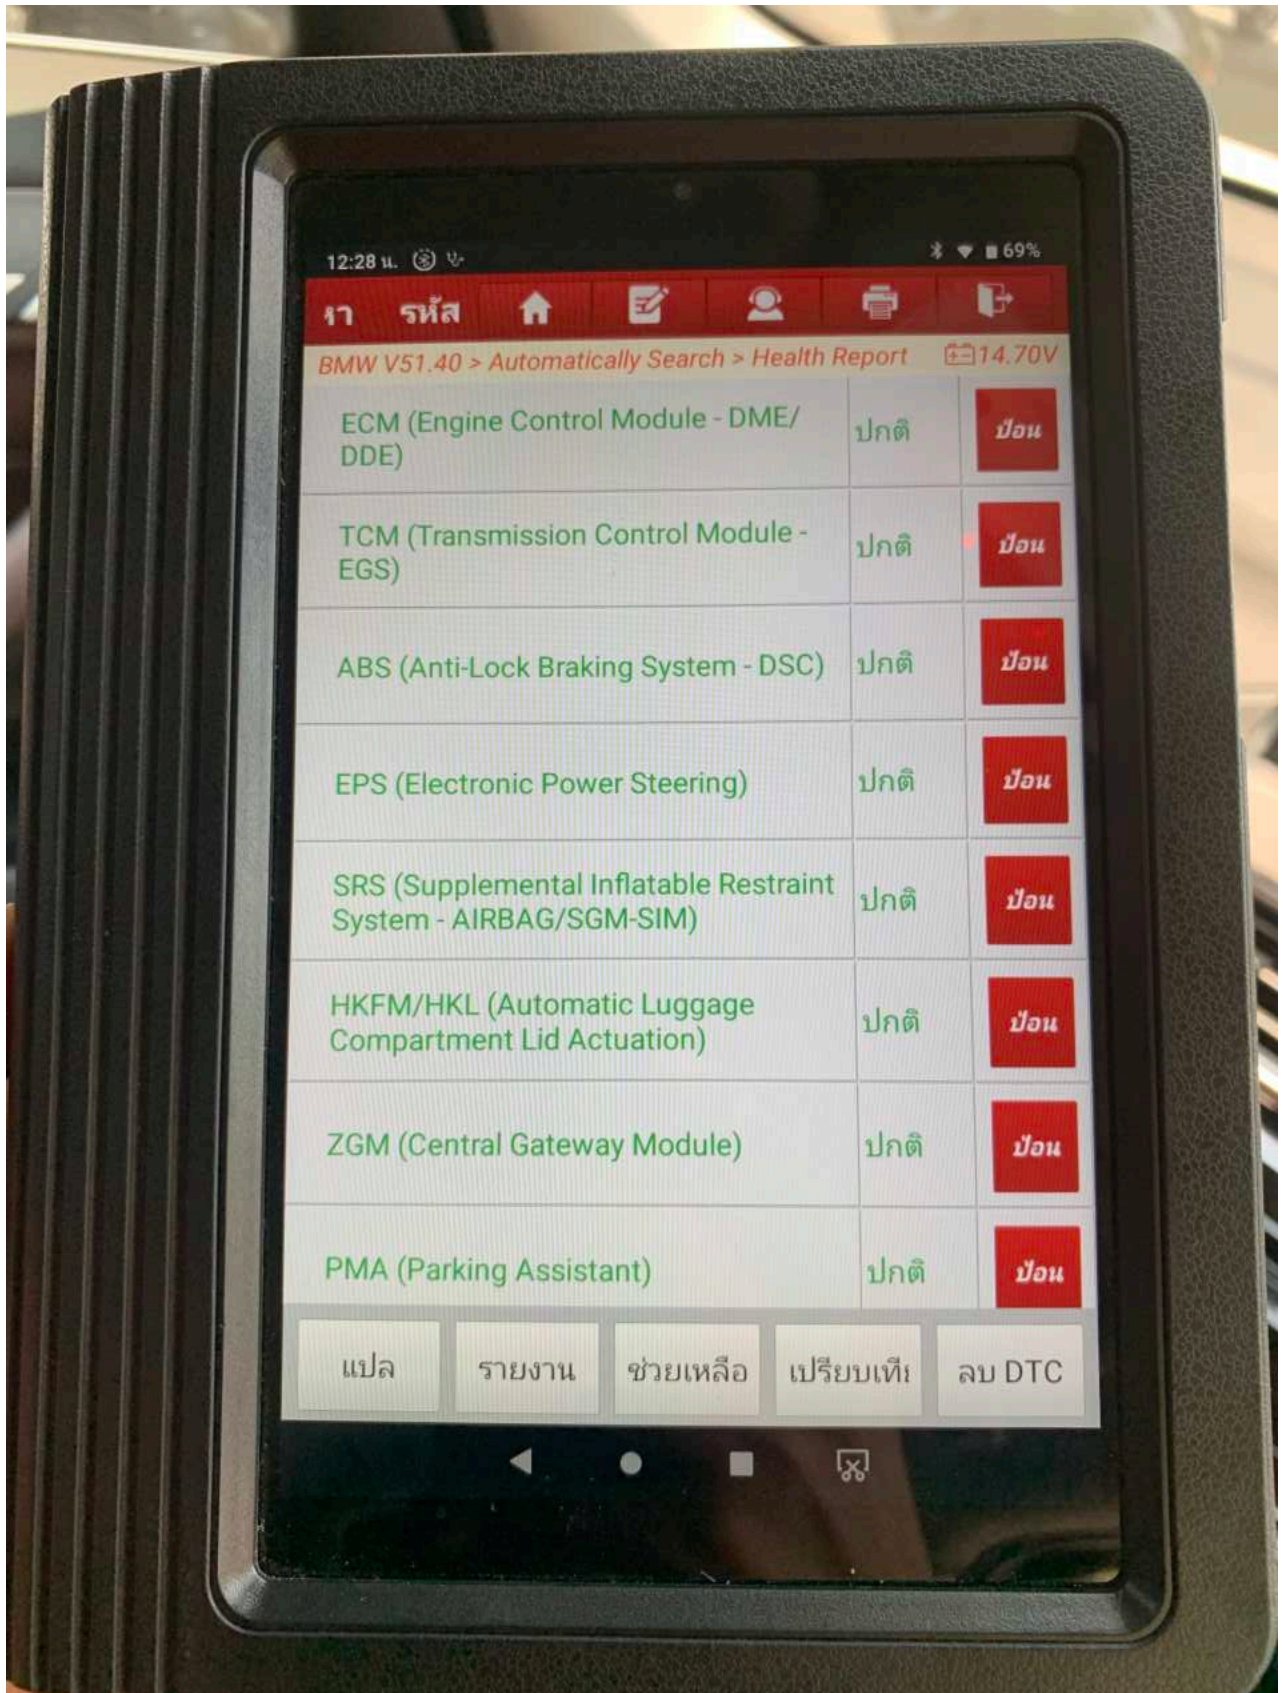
12:28 น. 69%

ฯา รหัส

BMW V51.40 > Automatically Search > Health Report 14.70V

| | | |
|---|---|---|
| ECM (Engine Control Module - DME/DDE) | ปกติ | ป้อน |
| TCM (Transmission Control Module - EGS) | ปกติ | ป้อน |
| ABS (Anti-Lock Braking System - DSC) | ปกติ | ป้อน |
| EPS (Electronic Power Steering) | ปกติ | ป้อน |
| SRS (Supplemental Inflatable Restraint System - AIRBAG/SGM-SIM) | ปกติ | ป้อน |
| HKFM/HKL (Automatic Luggage Compartment Lid Actuation) | ปกติ | ป้อน |
| ZGM (Central Gateway Module) | ปกติ | ป้อน |
| PMA (Parking Assistant) | ปกติ | ป้อน |

แปล รายงาน ช่วยเหลือ เปรียบเทีย ลบ DTC